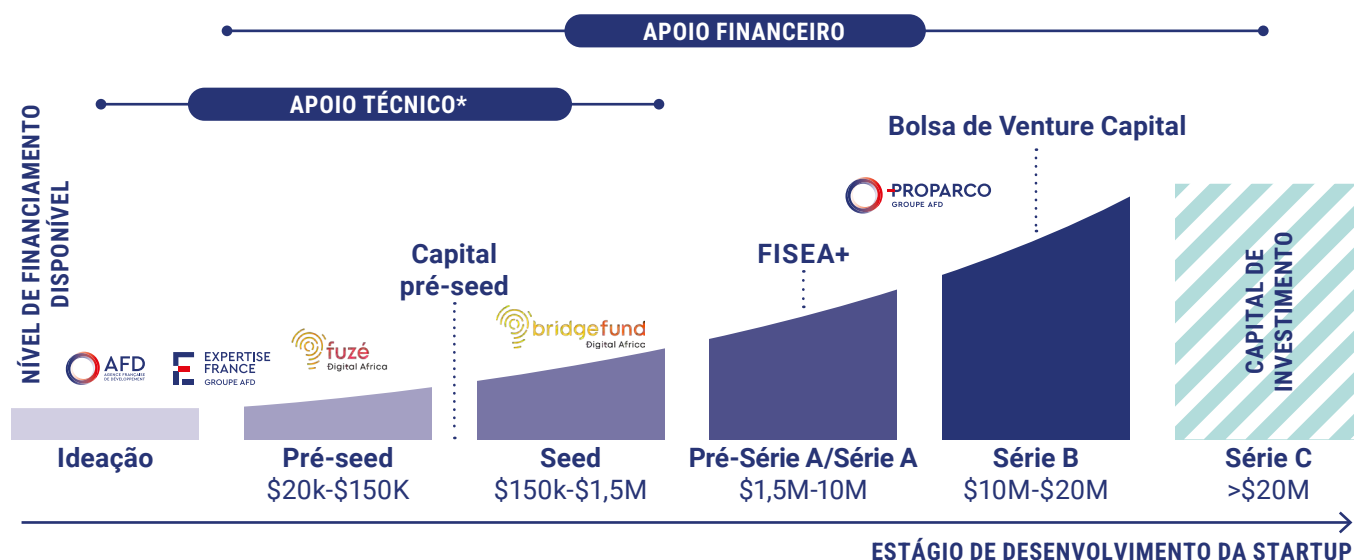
APOIO FINANCEIRO

APOIO TÉCNICO*

NÍVEL DE FINANCIAMENTO DISPONÍVEL

Bolsa de Venture Capital

PROPARCO
GROUPE AFD

FISEA+

Capital pré-seed

bridgefund
Digital Africa

fuzé
Digital Africa

AFD
AGENCE FRANÇAISE DE DÉVELOPPEMENT

EXPERTISE FRANCE
GROUPE AFD

CAPITAL DE INVESTIMENTO

Ideação

Pré-seed
$20k-$150K

Seed
$150k-$1,5M

Pré-Série A/Série A
$1,5M-10M

Série B
$10M-$20M

Série C
>$20M

ESTÁGIO DE DESENVOLVIMENTO DA STARTUP